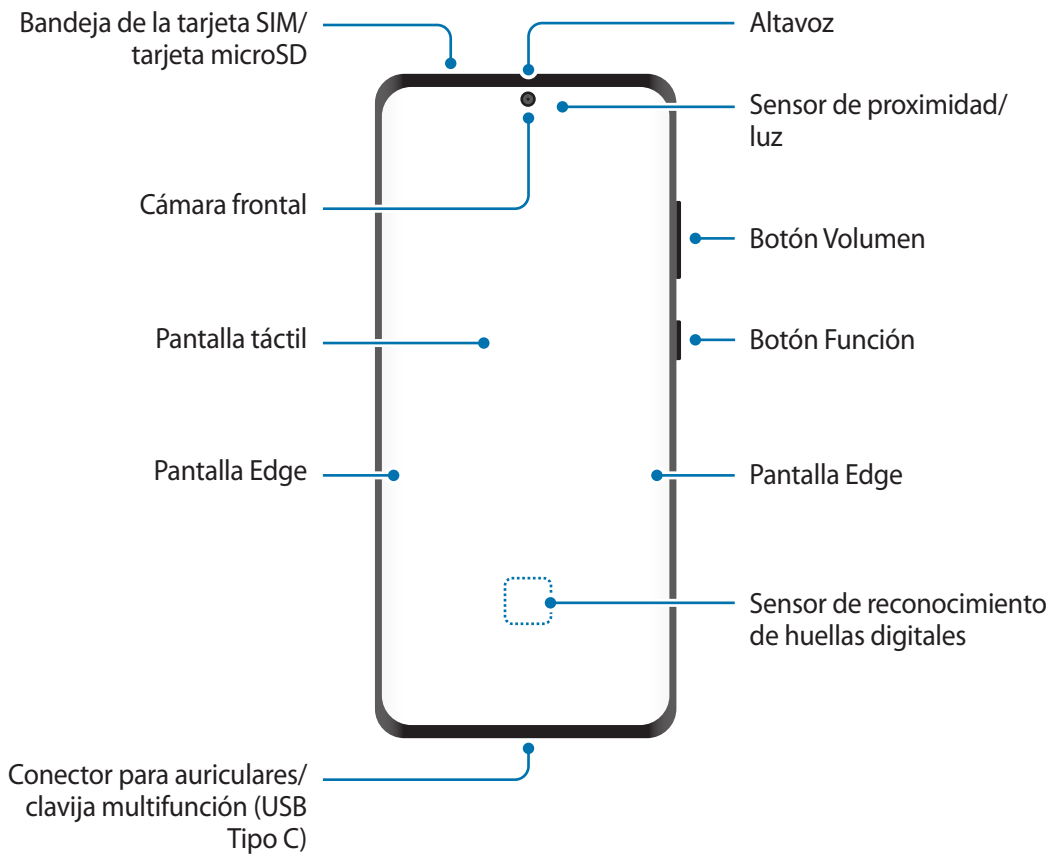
Bandeja de la tarjeta SIM/ tarjeta microSD

Altavoz

Sensor de proximidad/ luz

Cámara frontal

Botón Volumen

Pantalla táctil

Botón Función

Pantalla Edge

Pantalla Edge

Sensor de reconocimiento de huellas digitales

Conector para auriculares/ clavija multifunción (USB Tipo C)